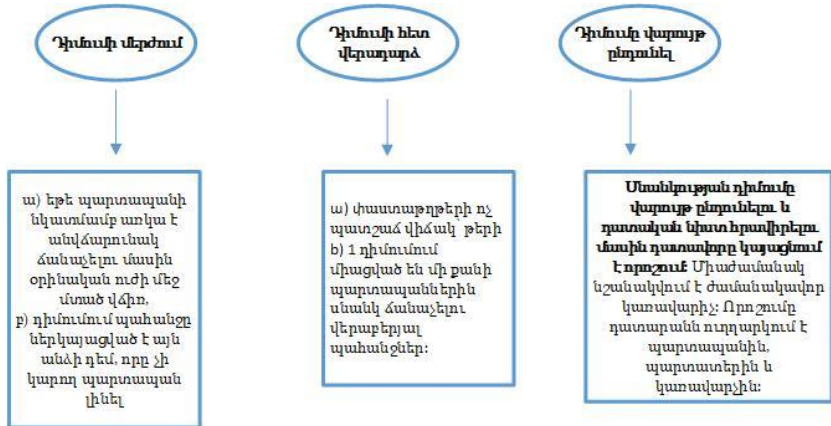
Դիմումի մերժում

Դիմումի հետ վերադարձ

Դիմումը վարույթ ընդունել

ա) եթե պարտապանի նկատմամբ առկա է անվճարունակ ճանաչելու մասին օրինական ուժի մեջ մտած վճիռ,
բ) դիմումում պահանջը ներկայացված է այն անձի դեմ, որը չի կարող պարտապան լինել

ա) փաստաթղթերի ոչ պատշաճ վիճակ թերի
b) 1 դիմումում միացված են մի քանի պարտապաններին սնանկ ճանաչելու վերաբերյալ պահանջներ:

Սնանկության դիմումը վարույթ ընդունելու և դատական նիստ հրավիրելու մասին դատավորը կայացնում է որոշում: Միաժամանակ նշանակվում է ժամանակավոր կառավարիչ: Որոշումը դատարանն ուղարկում է պարտապանին, պարտատերերին և կառավարչին: